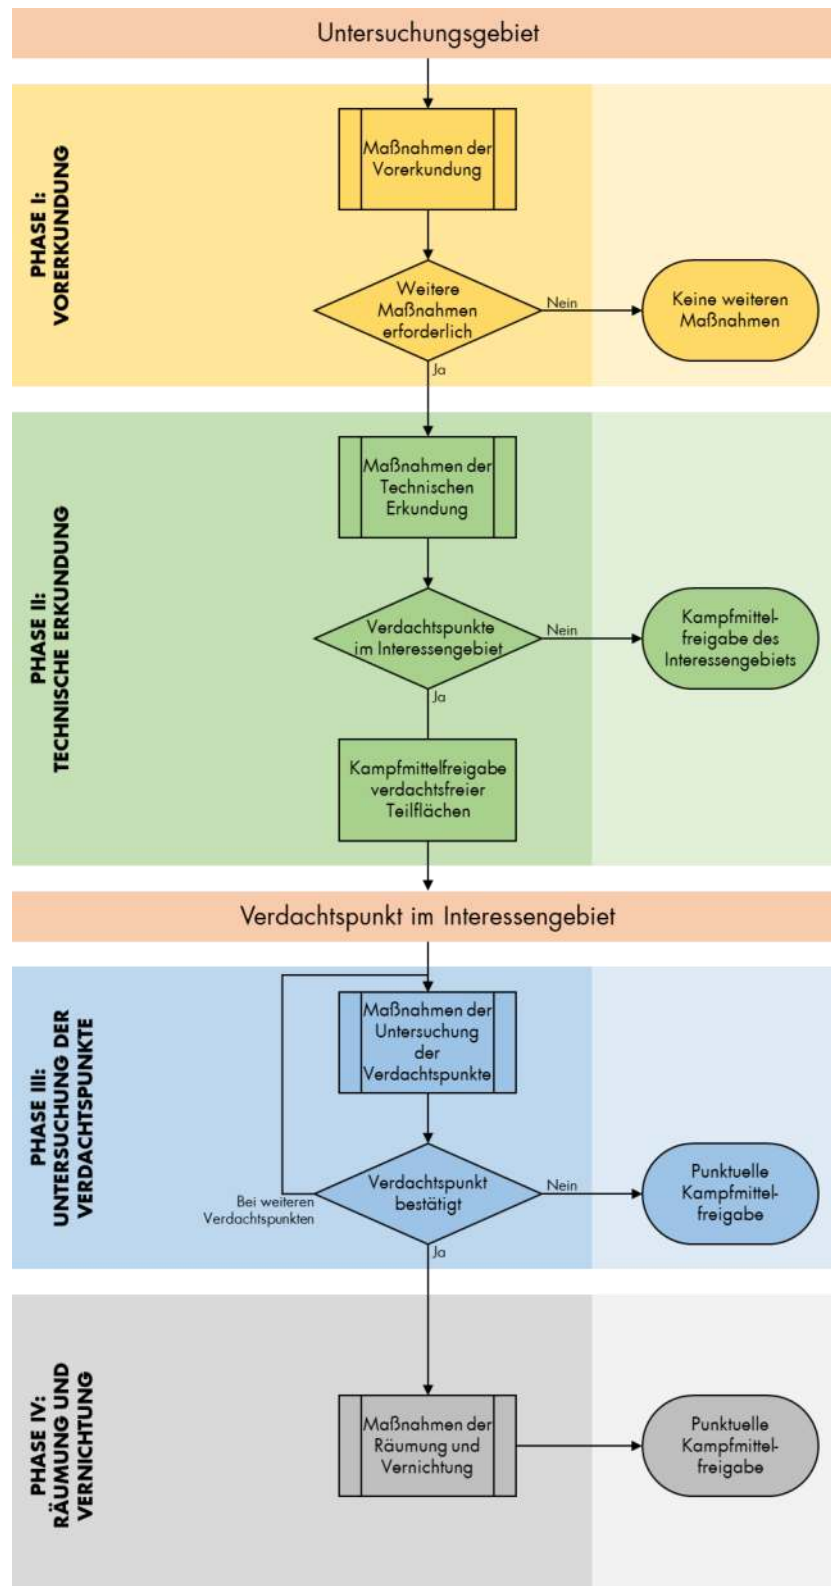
Untersuchungsgebiet

PHASE I: VORERKUNDUNG

Maßnahmen der Vorerkundung

Weitere Maßnahmen erforderlich

Nein

Keine weiteren Maßnahmen

Ja

PHASE II: TECHNISCHE ERKUNDUNG

Maßnahmen der Technischen Erkundung

Verdachtspunkte im Interessengebiet

Nein

Kampfmittelfreigabe des Interessengebiets

Ja

Kampfmittelfreigabe verdachtsfreier Teilflächen

Verdachtspunkt im Interessengebiet

PHASE III: UNTERSUCHUNG DER VERDACHTSPUNKTE

Maßnahmen der Untersuchung der Verdachtspunkte

Bei weiteren Verdachtspunkten

Verdachtspunkt bestätigt

Nein

Punktuelle Kampfmittelfreigabe

Ja

PHASE IV: RÄUMUNG UND VERNICHTUNG

Maßnahmen der Räumung und Vernichtung

Punktuelle Kampfmittelfreigabe